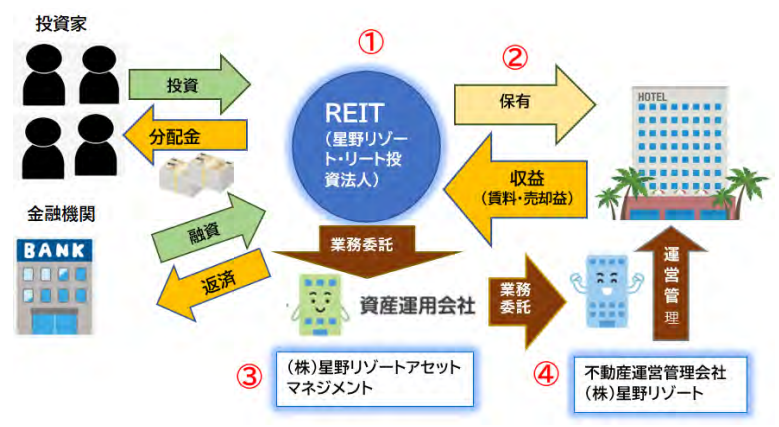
投資家

投資

分配金

金融機関

BANK

融資

返済

①

REIT
（星野リゾート・リート投資法人）

業務委託

資産運用会社

③

（株）星野リゾートアセットマネジメント

②

保有

HOTEL

収益
（賃料・売却益）

業務委託

運営管理

④

不動産運営管理会社
（株）星野リゾート